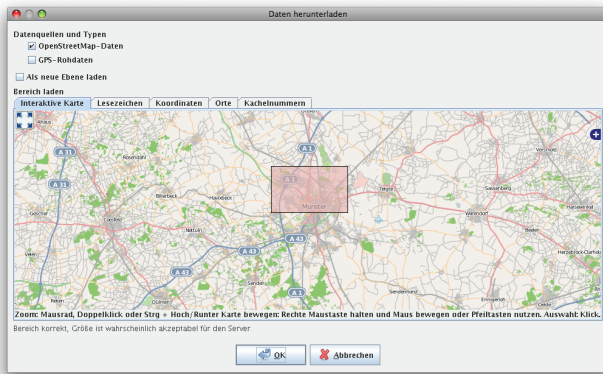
Daten herunterladen

Datenquellen und Typen

OpenStreetMap-Daten

GPS-Rohdaten

Als neue Ebene laden

Bereich laden

Interaktive Karte | Lesezeichen | Koordinaten | Orte | Kachelnummern

A 31

A 31

A 1

A 1

A 43

A 43

A 43

A 1

A 1

Rosendahl

Billerbeck

Havixbeck

Coesfeld

Nottuln

Gescher

Münster

Telgte

Warendorf

Sassenberg

Senden

Dülmen

Sendenhorst

Ennigerloh

Zoom: Mausrad, Doppelklick oder Strg + Hoch/Runter Karte bewegen: Rechte Maustaste halten und Maus bewegen oder Pfeiltasten nutzen. Auswahl: Klick.

Bereich korrekt, Größe ist wahrscheinlich akzeptabel für den Server

OK

Abbrechen